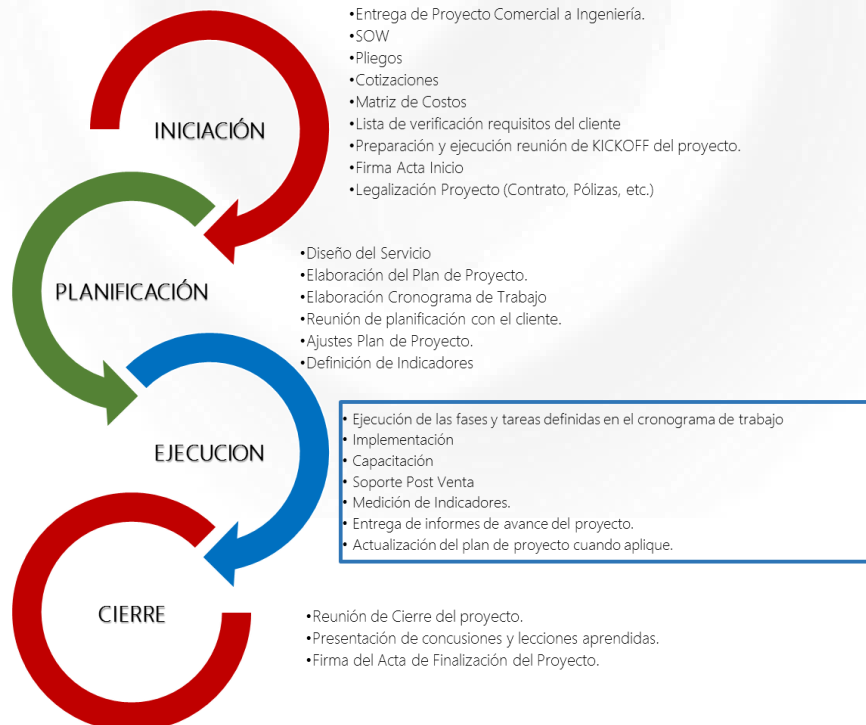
INICIACIÓN

•Entrega de Proyecto Comercial a Ingeniería.
•SOW
•Pliegos
•Cotizaciones
•Matriz de Costos
•Lista de verificación requisitos del cliente
•Preparación y ejecución reunión de KICKOFF del proyecto.
•Firma Acta Inicio
•Legalización Proyecto (Contrato, Pólizas, etc.)

PLANIFICACIÓN

•Diseño del Servicio
•Elaboración del Plan de Proyecto.
•Elaboración Cronograma de Trabajo
•Reunión de planificación con el cliente.
•Ajustes Plan de Proyecto.
•Definición de Indicadores

EJECUCION

• Ejecución de las fases y tareas definidas en el cronograma de trabajo
• Implementación
• Capacitación
• Soporte Post Venta
• Medición de Indicadores.
• Entrega de informes de avance del proyecto.
• Actualización del plan de proyecto cuando aplique.

CIERRE

•Reunión de Cierre del proyecto.
•Presentación de concusiones y lecciones aprendidas.
•Firma del Acta de Finalización del Proyecto.